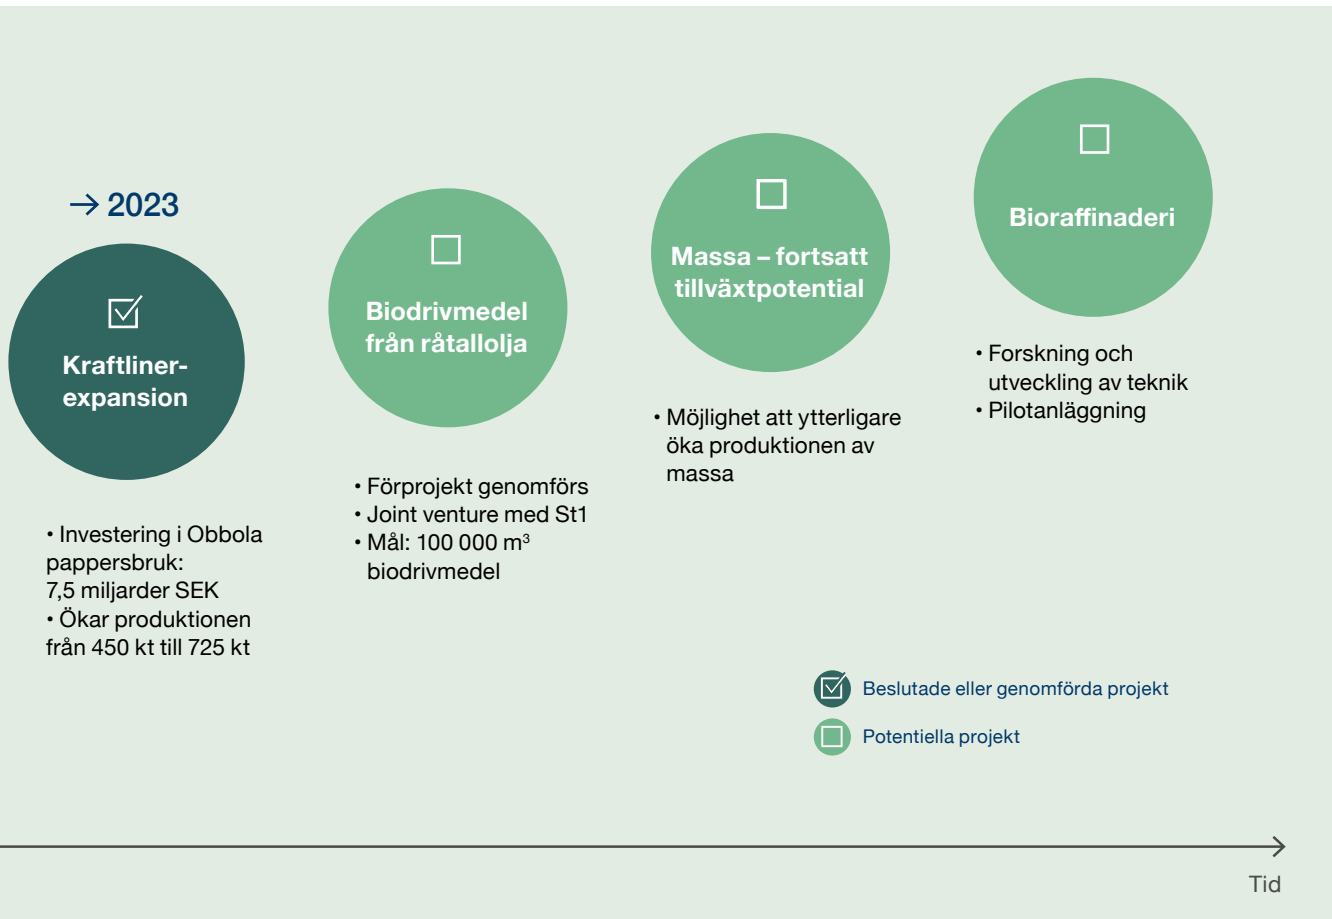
→ 2023

Kraftliner-expansion

• Investering i Obbola pappersbruk: 7,5 miljarder SEK
• Ökar produktionen från 450 kt till 725 kt

Biodrivmedel från råtallolja

• Förprojekt genomförs
• Joint venture med St1
• Mål: 100 000 $m^3$ biodrivmedel

Massa – fortsatt tillväxtpotential

• Möjlighet att ytterligare öka produktionen av massa

Bioraffinaderi

• Forskning och utveckling av teknik
• Pilotanläggning

Beslutade eller genomförda projekt

Potentiella projekt

Tid